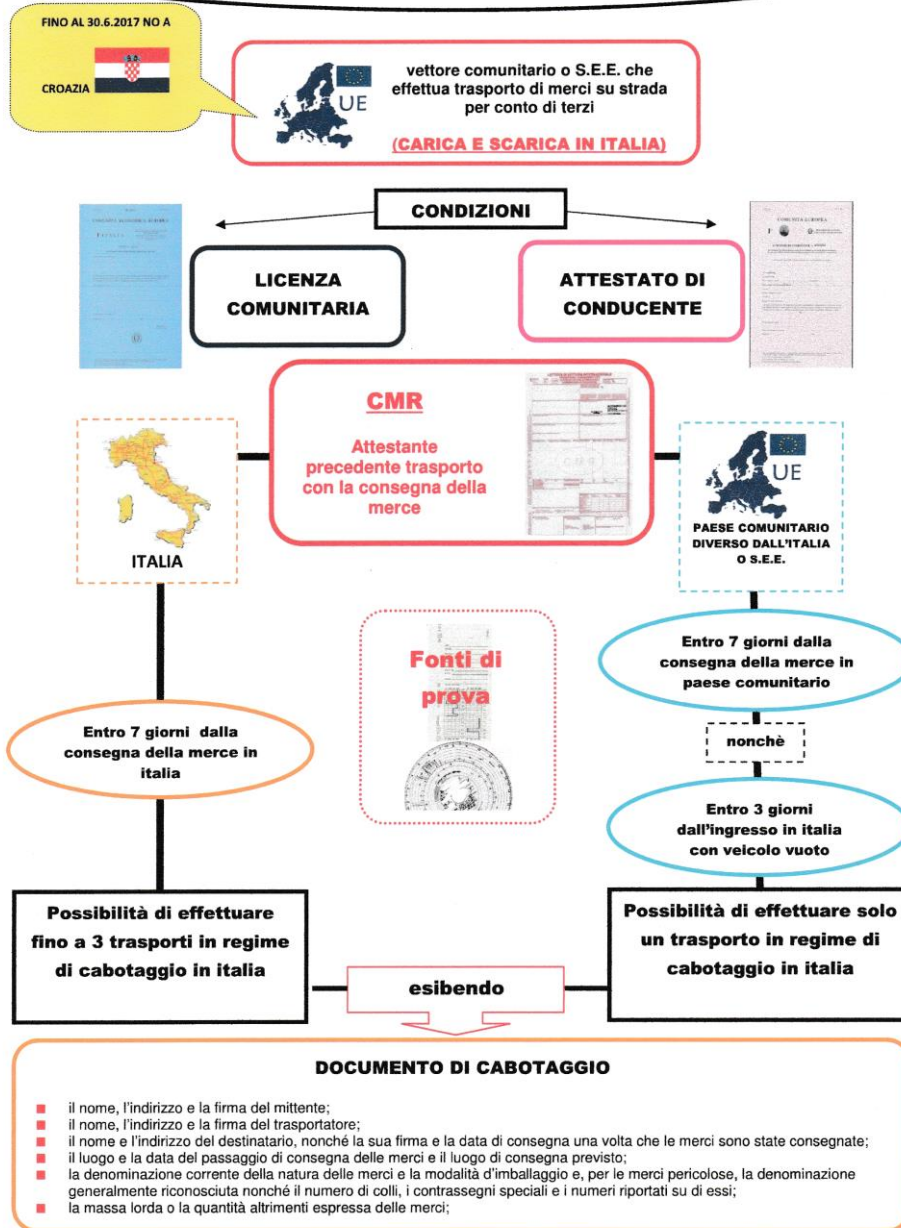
FINO AL 30.6.2017 NO A

CROAZIA

UE

vettore comunitario o S.E.E. che effettua trasporto di merci su strada per conto di terzi

(CARICA E SCARICA IN ITALIA)

CONDIZIONI

LICENZA COMUNITARIA

ATTESTATO DI CONDUCENTE

CMR

Attestante precedente trasporto con la consegna della merce

ITALIA

UE

PAESE COMUNITARIO DIVERSO DALL'ITALIA O S.E.E.

Fonti di prova

Entro 7 giorni dalla consegna della merce in paese comunitario

nonchè

Entro 7 giorni dalla consegna della merce in italia

Entro 3 giorni dall'ingresso in italia con veicolo vuoto

Possibilità di effettuare fino a 3 trasporti in regime di cabotaggio in italia

esibendo

Possibilità di effettuare solo un trasporto in regime di cabotaggio in italia

DOCUMENTO DI CABOTAGGIO

- il nome, l'indirizzo e la firma del mittente;
- il nome, l'indirizzo e la firma del trasportatore;
- il nome e l'indirizzo del destinatario, nonché la sua firma e la data di consegna una volta che le merci sono state consegnate;
- il luogo e la data del passaggio di consegna delle merci e il luogo di consegna previsto;
- la denominazione corrente della natura delle merci e la modalità d'imballaggio e, per le merci pericolose, la denominazione generalmente riconosciuta nonché il numero di colli, i contrassegni speciali e i numeri riportati su di essi;
- la massa lorda o la quantità altrimenti espressa delle merci;